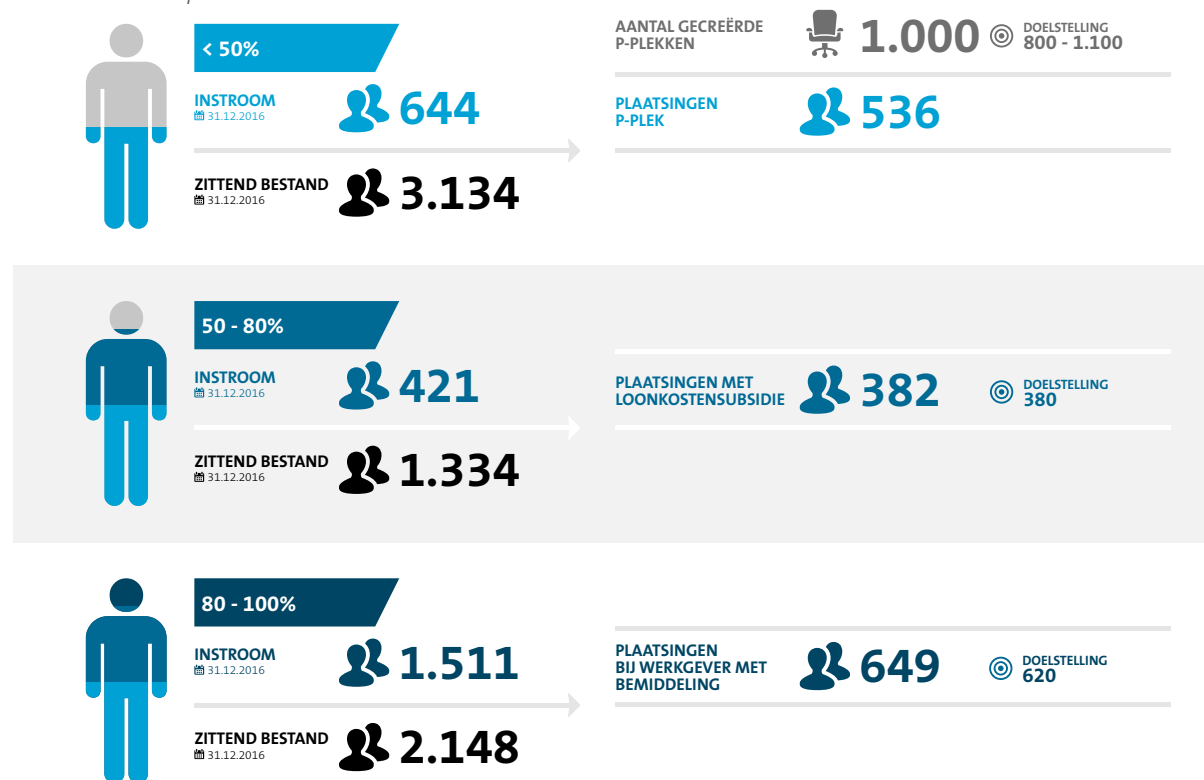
< 50%

INSTROOM
31.12.2016
644

ZITTEND BESTAND
31.12.2016
3.134

AANTAL GECREËRDE P-PLEKKEN
1.000
DOELSTELLING
800 - 1.100

PLAATSINGEN P-PLEK
536

50 - 80%

INSTROOM
31.12.2016
421

ZITTEND BESTAND
31.12.2016
1.334

PLAATSINGEN MET LOONKOSTENSUBSIDIE
382
DOELSTELLING
380

80 - 100%

INSTROOM
31.12.2016
1.511

ZITTEND BESTAND
31.12.2016
2.148

PLAATSINGEN BIJ WERKGEVER MET BEMIDDELING
649
DOELSTELLING
620